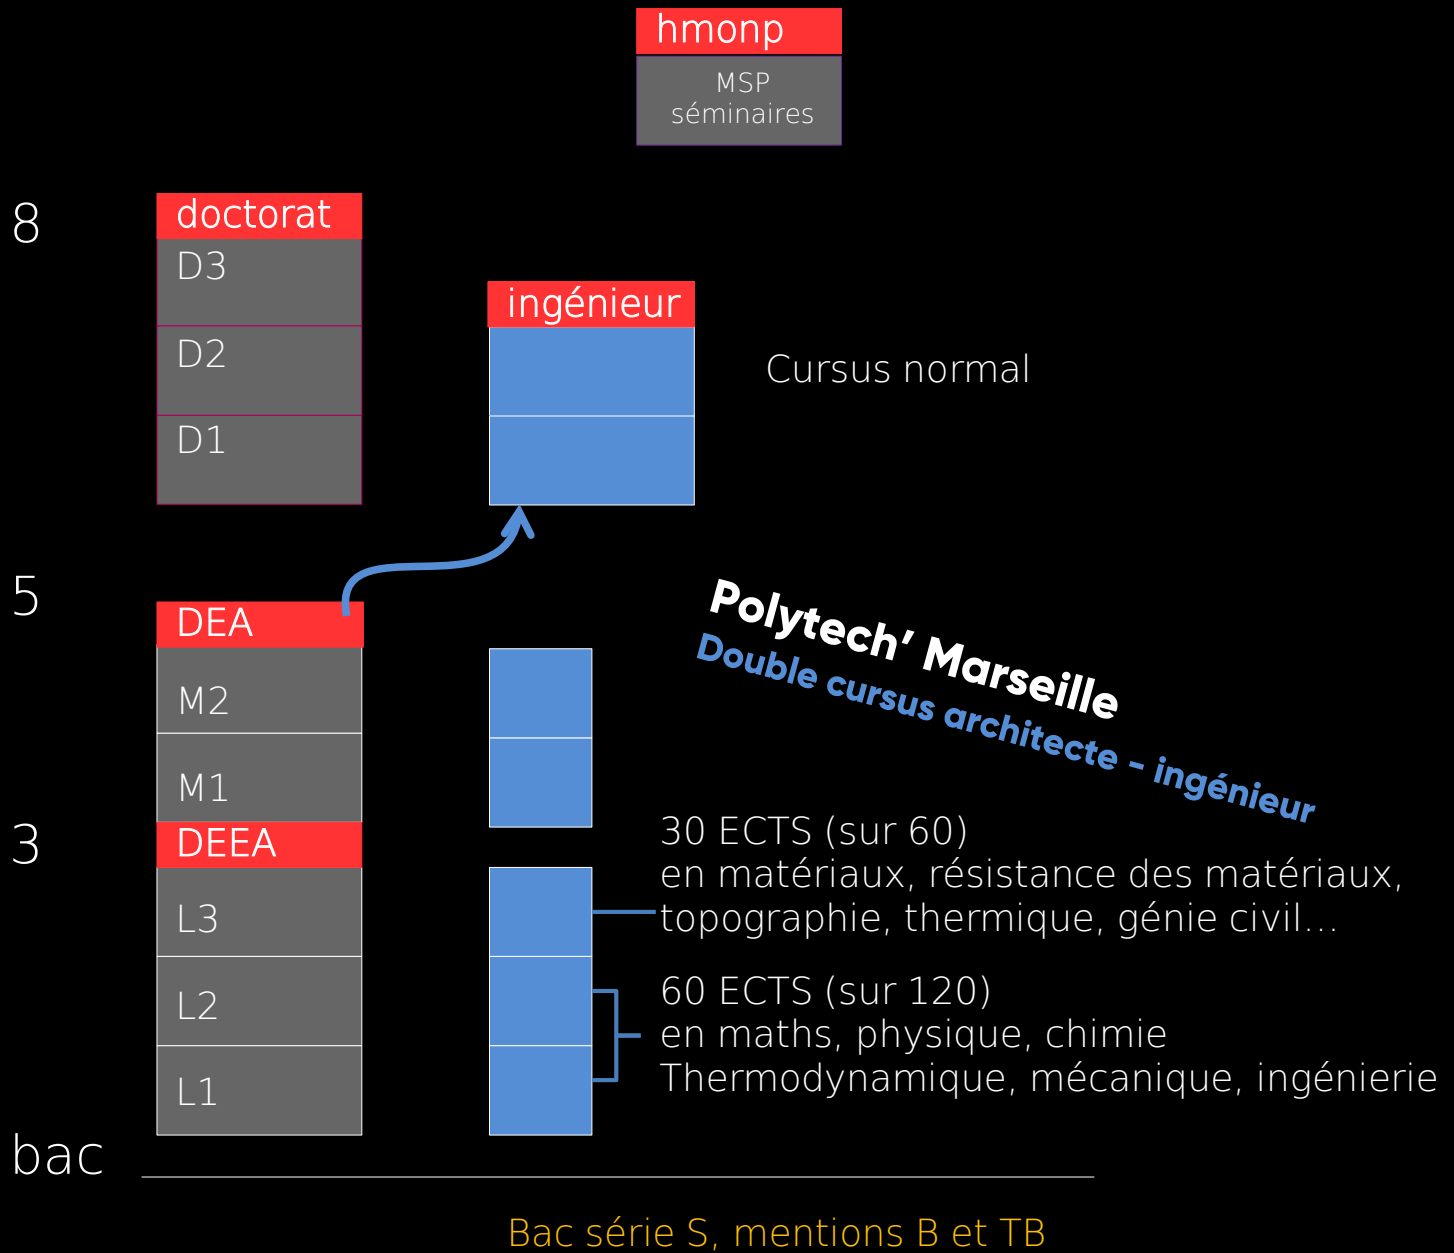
hmonp
MSP
séminaires

8

doctorat
D3
D2
D1

ingénieur

Cursus normal

5

DEA
M2
M1

Polytech' Marseille
Double cursus architecte – ingénieur

3

DEEA
L3
L2
L1

30 ECTS (sur 60)
en matériaux, résistance des matériaux, topographie, thermique, génie civil…

60 ECTS (sur 120)
en maths, physique, chimie
Thermodynamique, mécanique, ingénierie

bac

Bac série S, mentions B et TB